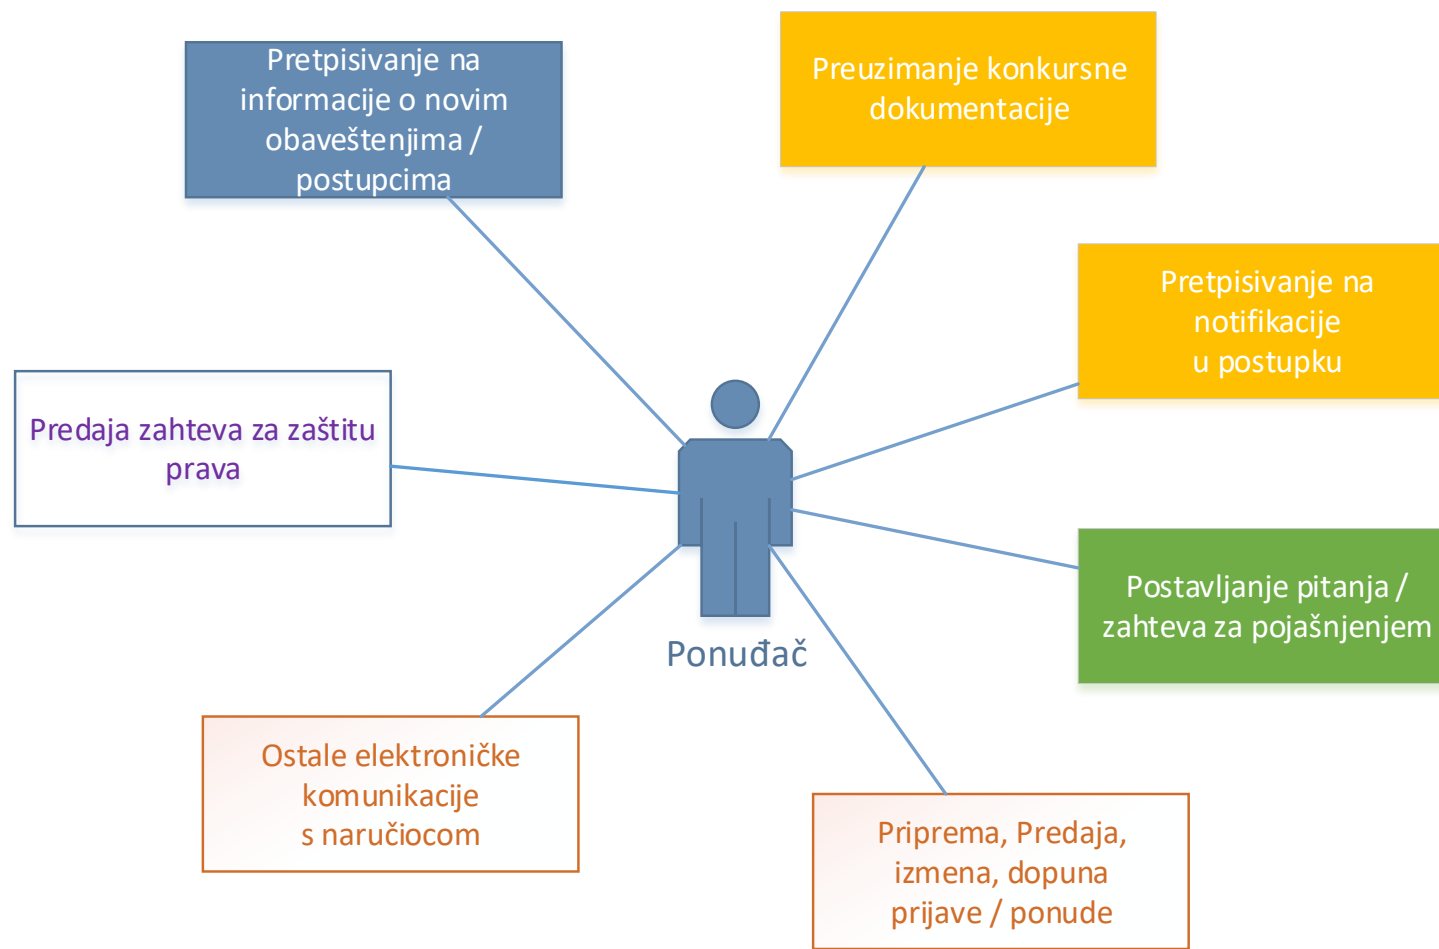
Pretpisivanje na informacije o novim obaveštenjima / postupcima

Preuzimanje konkursne dokumentacije

Pretpisivanje na notifikacije u postupku

Predaja zahteva za zaštitu prava

Ponuđač

Postavljanje pitanja / zahteva za pojašnjenjem

Ostale elektroničke komunikacije s naručiocom

Priprema, Predaja, izmena, dopuna prijave / ponude